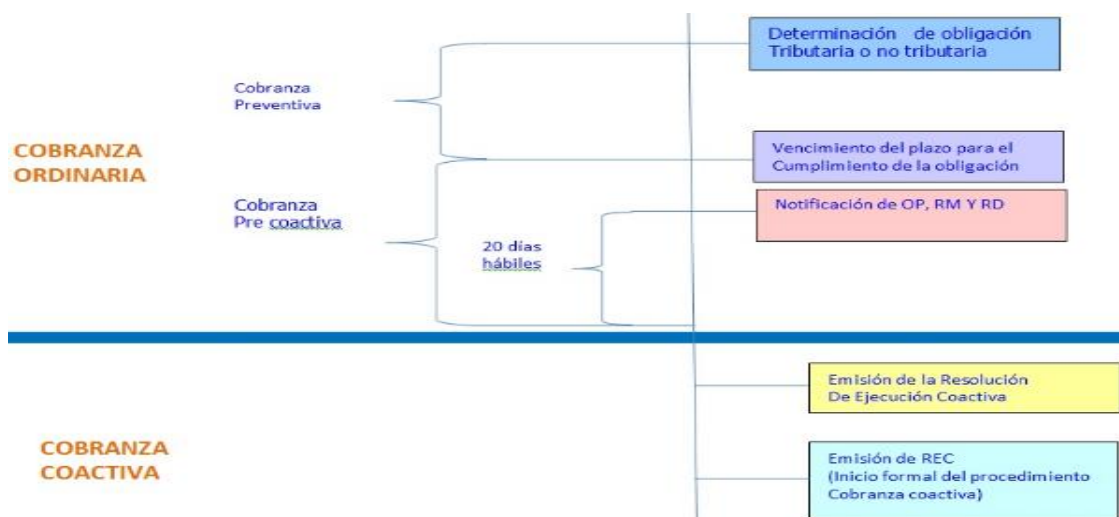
COBRANZA ORDINARIA

Cobranza Preventiva

Cobranza Pre coactiva

20 días hábiles

Determinación de obligación Tributaria o no tributaria

Vencimiento del plazo para el Cumplimiento de la obligación

Notificación de OP, RM Y RD

COBRANZA COACTIVA

Emisión de la Resolución De Ejecución Coactiva

Emisión de REC (Inicio formal del procedimiento Cobranza coactiva)